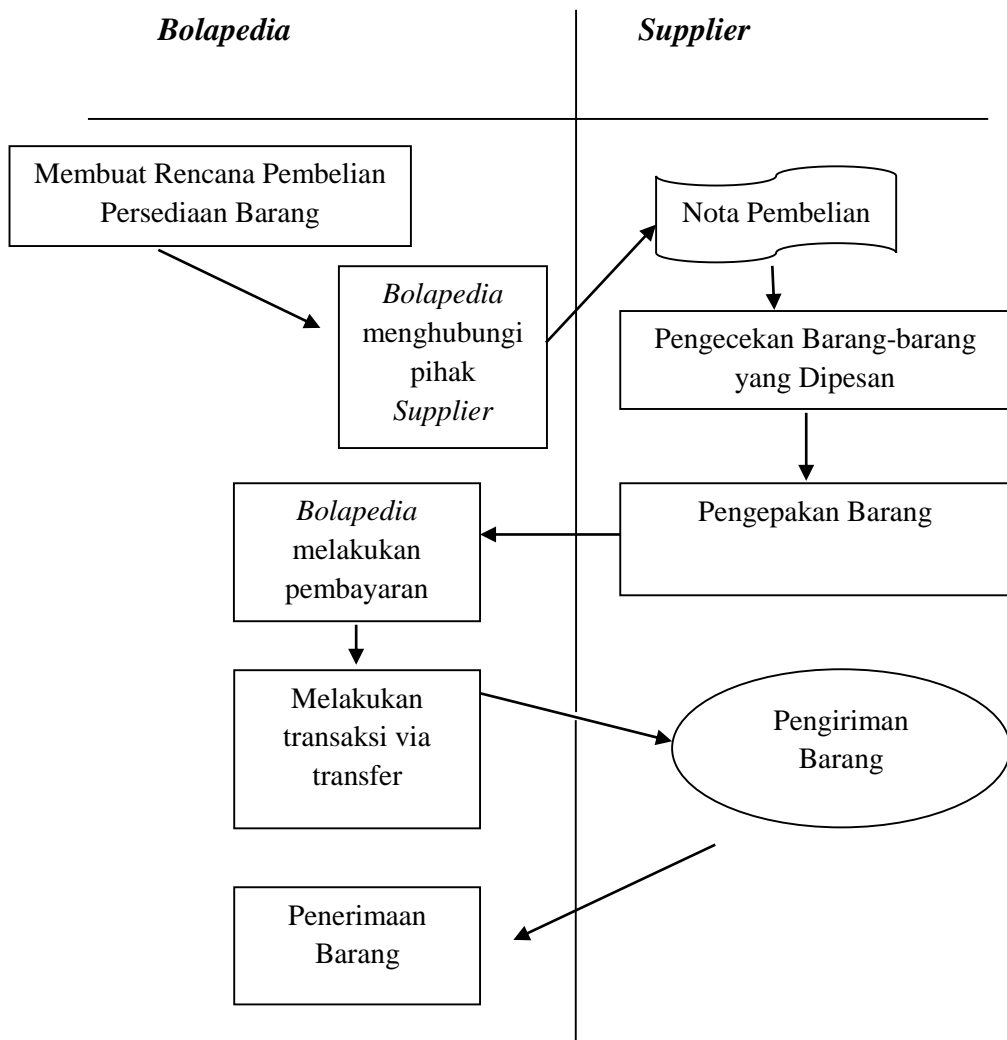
Bolapedia

Supplier

Membuat Rencana Pembelian Persediaan Barang

Bolapedia menghubungi pihak Supplier

Nota Pembelian

Pengecekan Barang-barang yang Dipesan

Pengepakan Barang

Bolapedia melakukan pembayaran

Melakukan transaksi via transfer

Pengiriman Barang

Penerimaan Barang